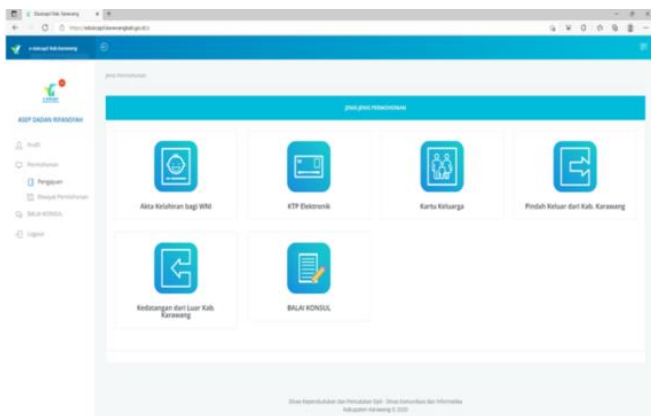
e-Dukcapil Kab Karawang
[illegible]

e-dukcapil Kab Karawang

ASEP DADAN RAMADHAN

Profil
Permohonan
Pengajuan
Riwayat Permohonan
BALAI KONSUL
Logout

Jenis Permohonan

JENIS-JENIS PERMOHONAN

Akta Kelahiran bagi WNI

KTP Elektronik

Kartu Keluarga

Pindah Keluar dari Kab. Karawang

Kedatangan dari Luar Kab. Karawang

BALAI KONSUL

Dinas Kependudukan dan Pencatatan Sipil - Dinas Komunikasi dan Informatika Kabupaten Karawang © 2020